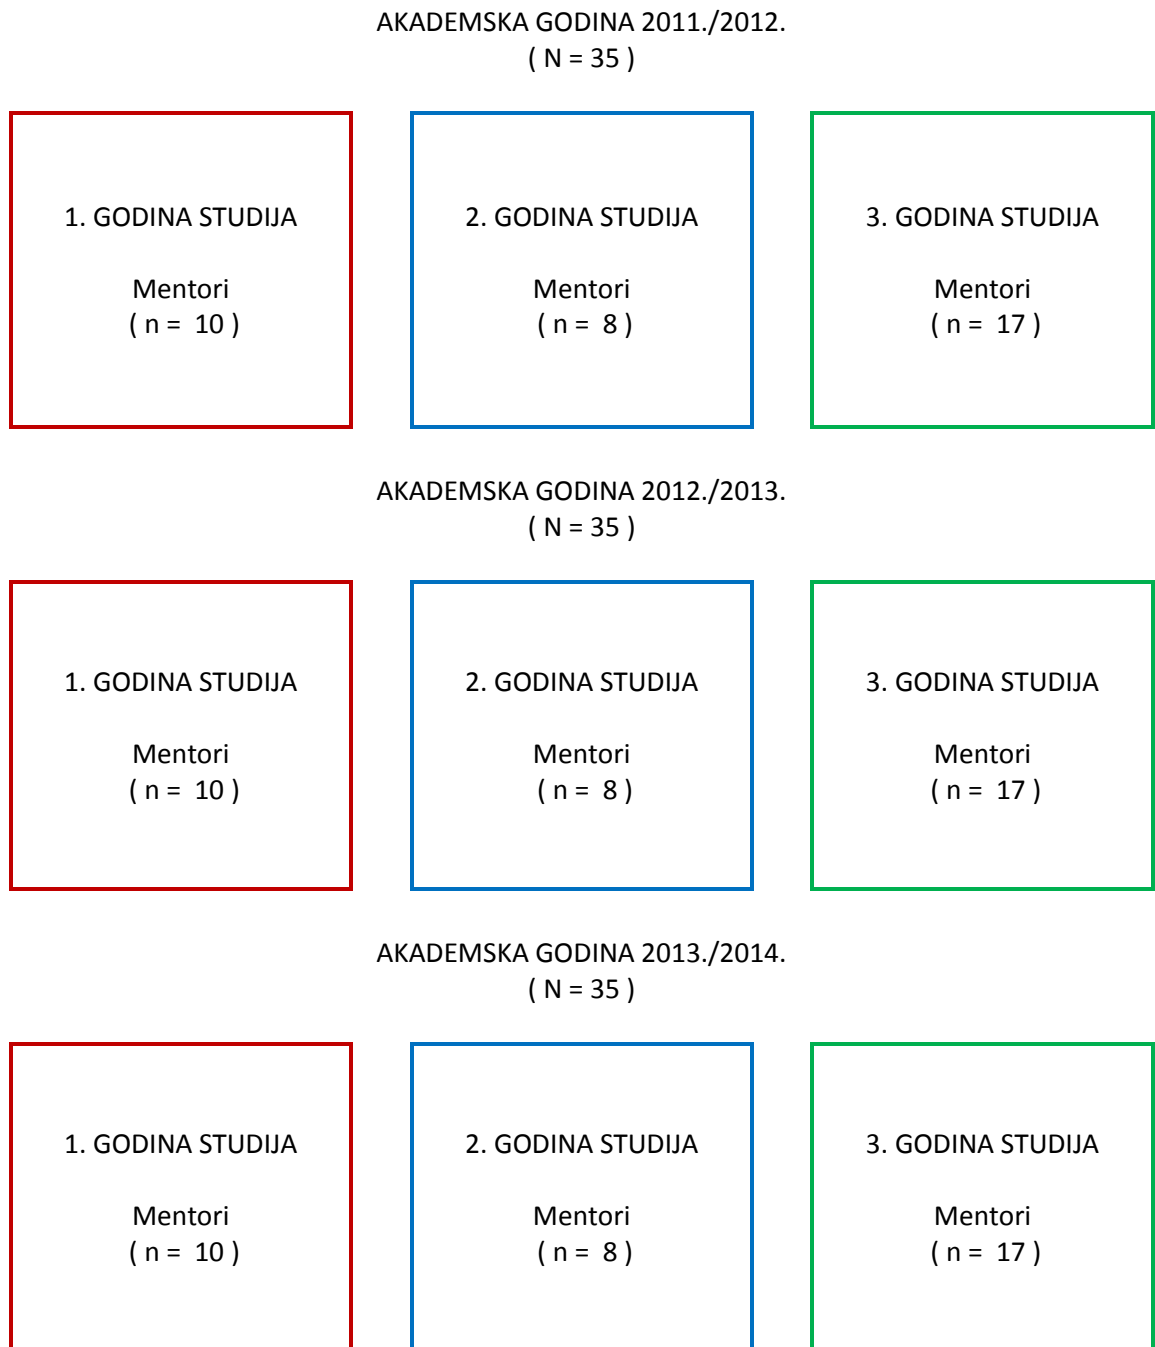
AKADEMSKA GODINA 2011./2012.
( N = 35 )

1. GODINA STUDIJA

Mentori
( n = 10 )

2. GODINA STUDIJA

Mentori
( n = 8 )

3. GODINA STUDIJA

Mentori
( n = 17 )

AKADEMSKA GODINA 2012./2013.
( N = 35 )

1. GODINA STUDIJA

Mentori
( n = 10 )

2. GODINA STUDIJA

Mentori
( n = 8 )

3. GODINA STUDIJA

Mentori
( n = 17 )

AKADEMSKA GODINA 2013./2014.
( N = 35 )

1. GODINA STUDIJA

Mentori
( n = 10 )

2. GODINA STUDIJA

Mentori
( n = 8 )

3. GODINA STUDIJA

Mentori
( n = 17 )